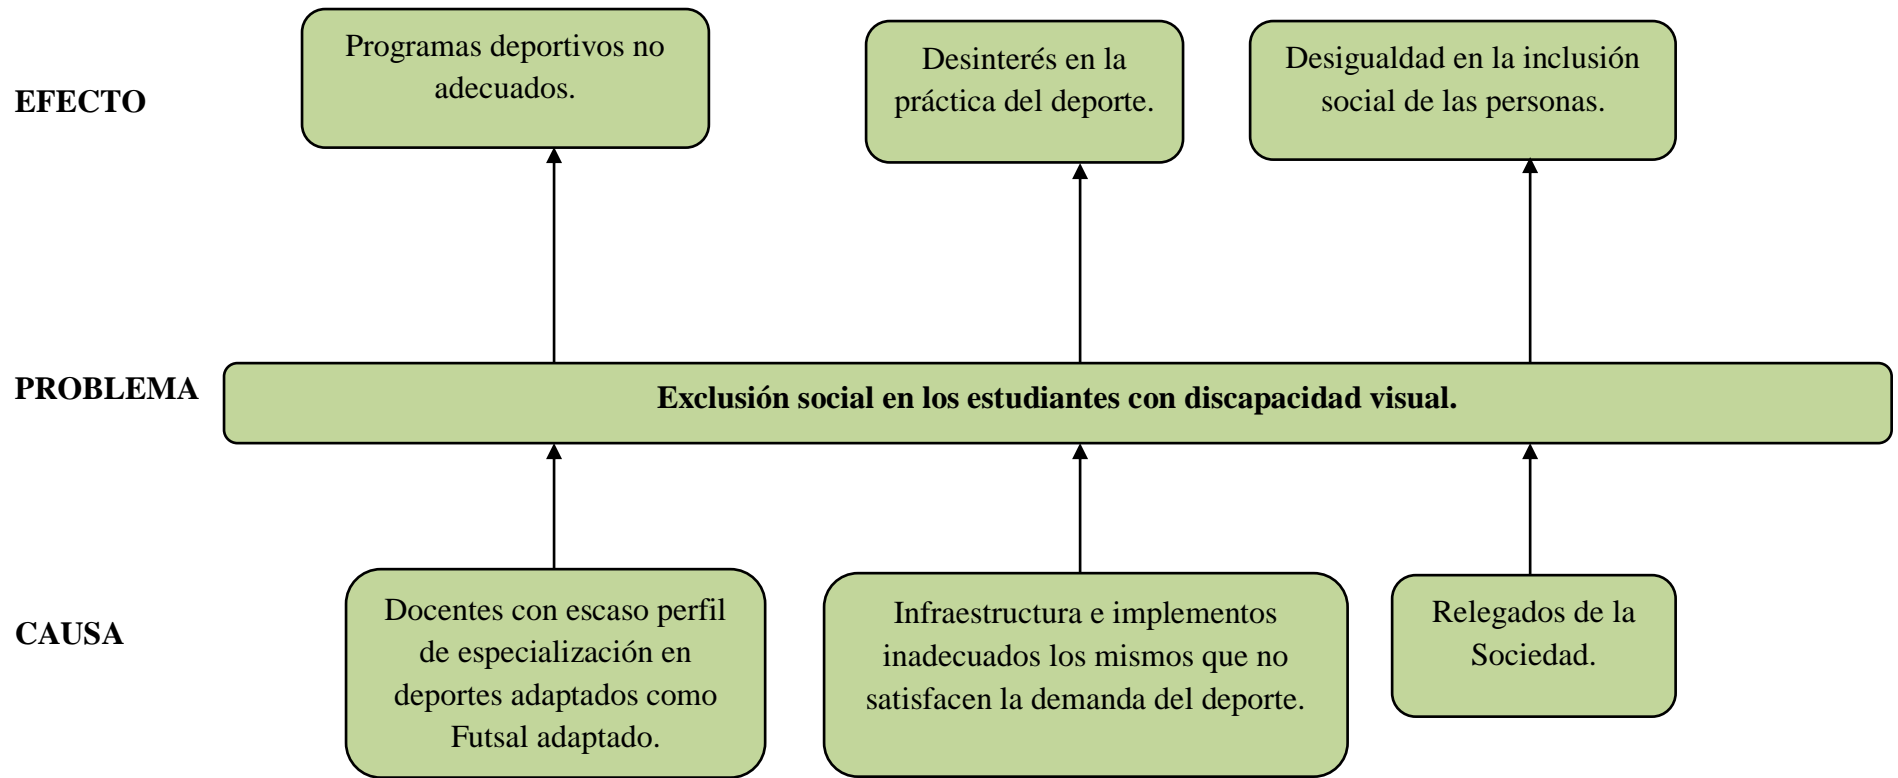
EFECTO

Programas deportivos no adecuados.

Desinterés en la práctica del deporte.

Desigualdad en la inclusión social de las personas.

PROBLEMA

**Exclusión social en los estudiantes con discapacidad visual.**

CAUSA

Docentes con escaso perfil de especialización en deportes adaptados como Futsal adaptado.

Infraestructura e implementos inadecuados los mismos que no satisfacen la demanda del deporte.

Relegados de la Sociedad.